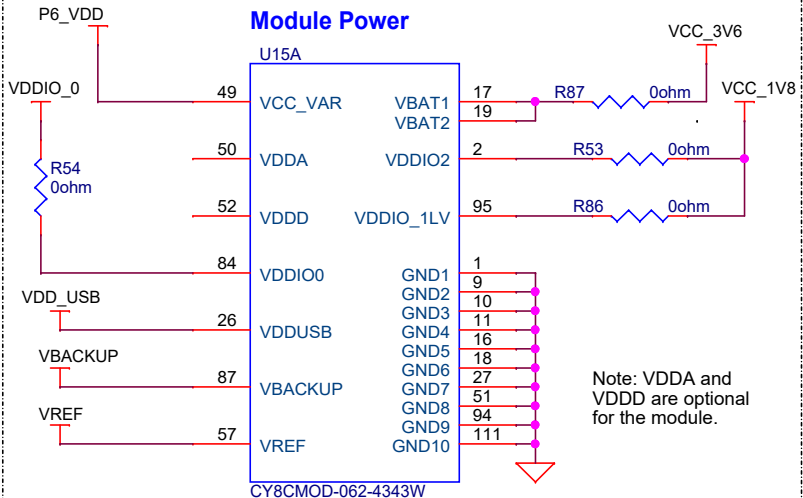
Module Power

P6_VDD

U15A

VDDIO_0

R54
0ohm

VDD_USB

VBACKUP

VREF

49 VCC_VAR
50 VDDA
52 VDDD
84 VDDIO0
26 VDDUSB
87 VBACKUP
57 VREF

VBAT1 17
VBAT2 19
VDDIO2 2
VDDIO_1LV 95
GND1 1
GND2 9
GND3 10
GND4 11
GND5 16
GND6 18
GND7 27
GND8 51
GND9 94
GND10 111

VCC_3V6

R87 0ohm

VCC_1V8

R53 0ohm

R86 0ohm

CY8CMOD-062-4343W

Note: VDDA and VDDD are optional for the module.